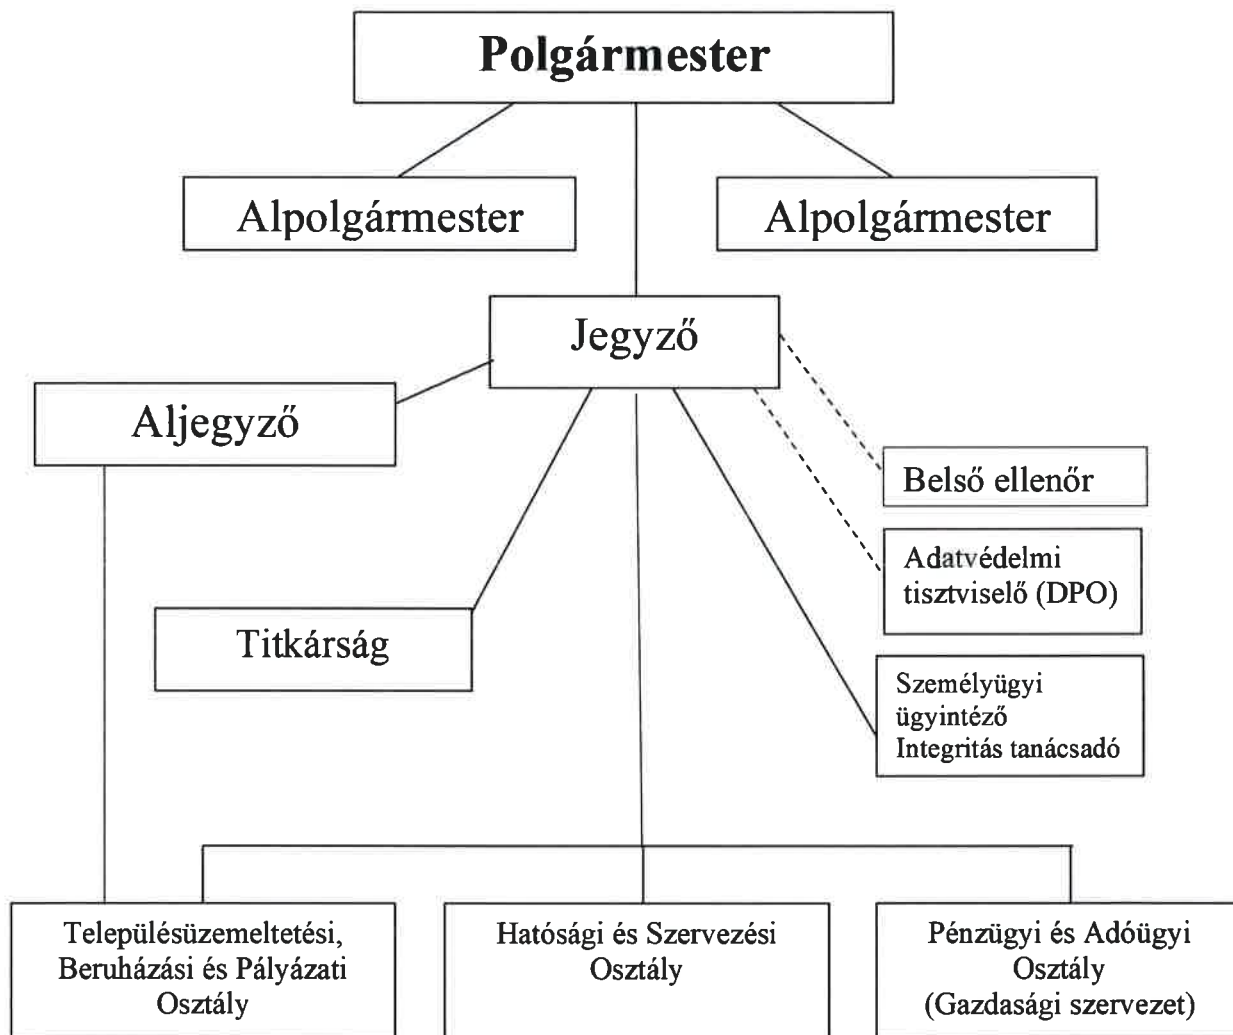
Polgármester

Alpolgármester

Alpolgármester

Jegyző

Aljegyző

Belső ellenőr

Adatvédelmi tisztviselő (DPO)

Titkárság

Személyügyi ügyintéző Integritás tanácsadó

Településüzemeltetési, Beruházási és Pályázati Osztály

Hatósági és Szervezési Osztály

Pénzügyi és Adóügyi Osztály (Gazdasági szervezet)